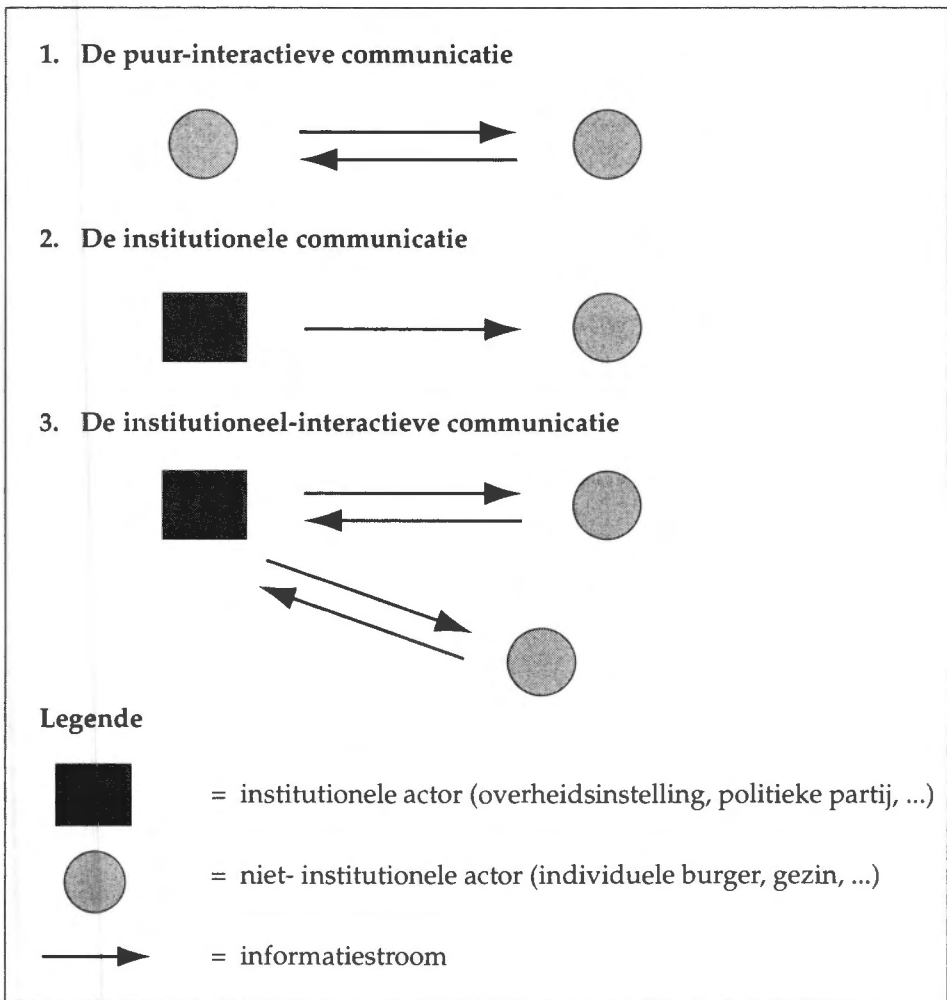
1. De puur-interactieve communicatie

2. De institutionele communicatie

3. De institutioneel-interactieve communicatie

Legende

= institutionele actor (overheidsinstelling, politieke partij, ...)

= niet- institutionele actor (individuele burger, gezin, ...)

= informatiestroom